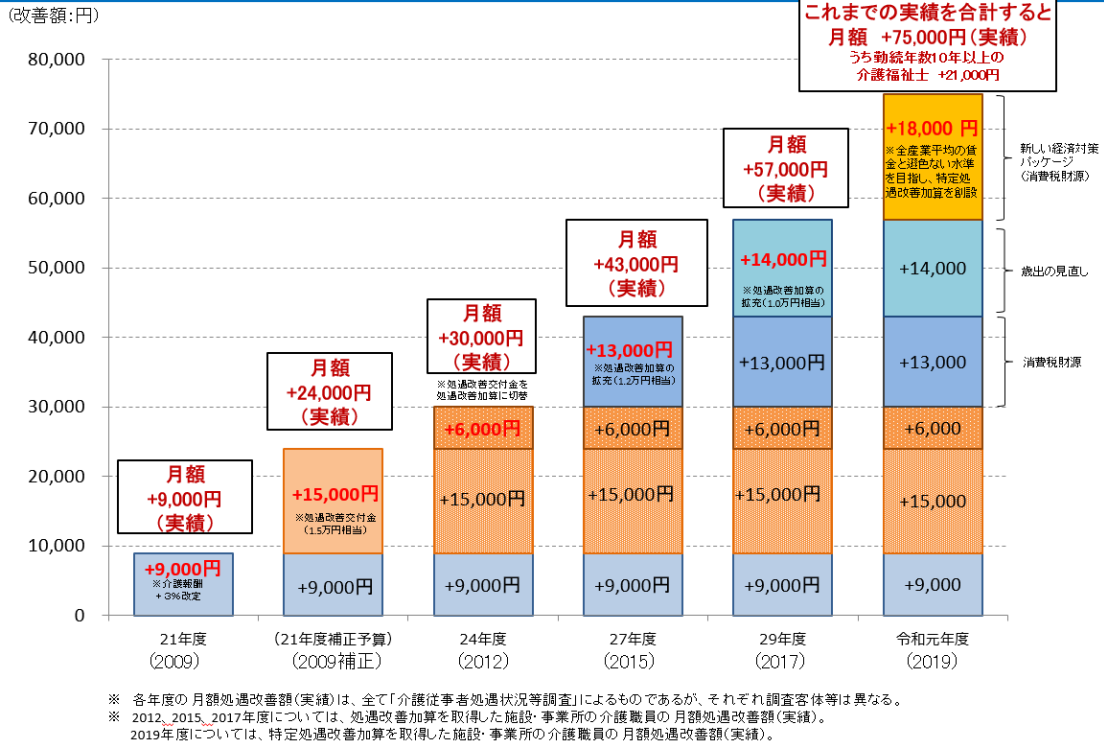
(改善額:円)

これまでの実績を合計すると
月額 +75,000円(実績)
うち勤続年数10年以上の
介護福祉士 +21,000円

80,000
70,000
60,000
50,000
40,000
30,000
20,000
10,000
0

月額
+9,000円
(実績)

+9,000円
※介護報酬
+3%改定

月額
+24,000円
(実績)

+15,000円
※処遇改善交付金
(1.5万円相当)

+9,000円

月額
+30,000円
(実績)

※処遇改善交付金を
処遇改善加算に切替

+6,000円
+15,000円
+9,000円

月額
+43,000円
(実績)

+13,000円
※処遇改善加算の
拡充(1.2万円相当)

+6,000円
+15,000円
+9,000円

月額
+57,000円
(実績)

+14,000円
※処遇改善加算の
拡充(1.0万円相当)

+13,000円
+6,000円
+15,000円
+9,000円

+18,000 円
※全産業平均の賃金と遜色ない水準を目指し、特定処遇改善加算を創設

+14,000
+13,000
+6,000
+15,000
+9,000

新しい経済対策パッケージ
(消費税財源)

歳出の見直し

消費税財源

21年度
(2009)

(21年度補正予算)
(2009補正)

24年度
(2012)

27年度
(2015)

29年度
(2017)

令和元年度
(2019)

※ 各年度の月額処遇改善額(実績)は、全て「介護従事者処遇状況等調査」によるものであるが、それぞれ調査客体等は異なる。
※ 2012、2015、2017年度については、処遇改善加算を取得した施設・事業所の介護職員の月額処遇改善額(実績)。
2019年度については、特定処遇改善加算を取得した施設・事業所の介護職員の月額処遇改善額(実績)。